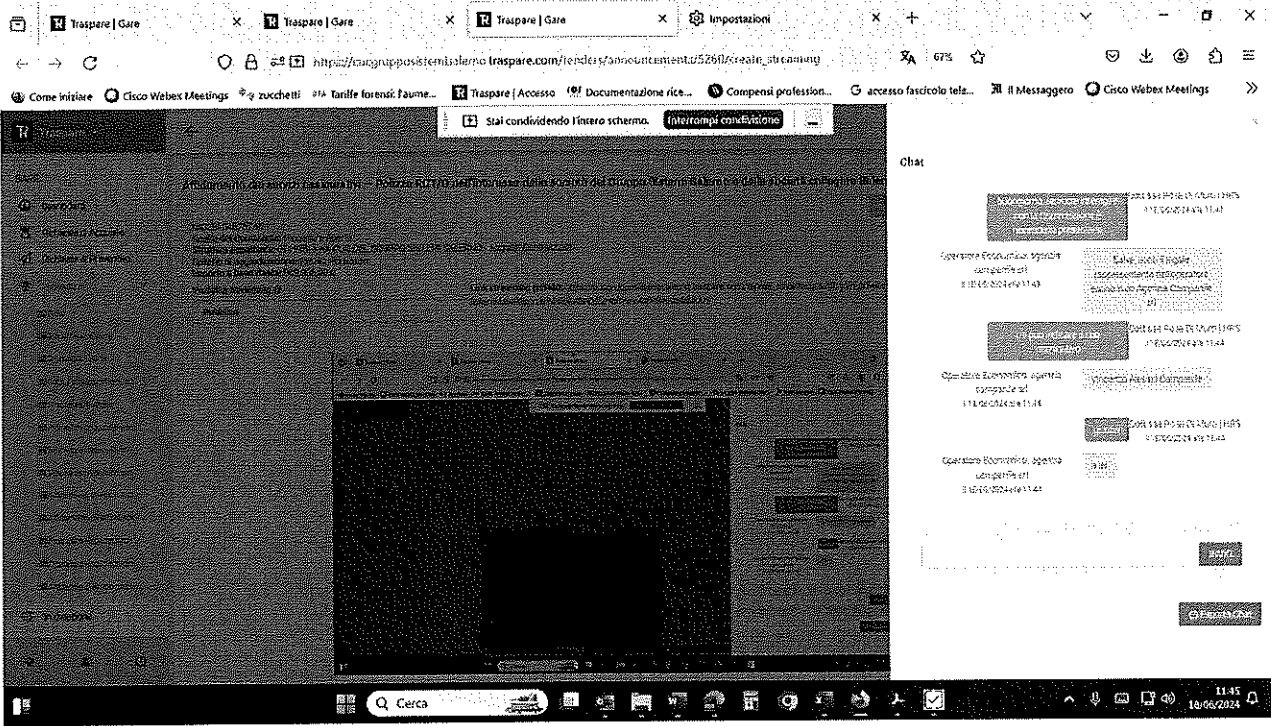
Traspare | Gare
Traspare | Gare
Traspare | Gare
Impostazioni

https://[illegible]traspare.com/tenders/announcements/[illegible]/create_streaming
67%

Come iniziare
Cisco Webex Meetings
zucchetti
Tariffe forensi: l'aume...
Traspare | Accesso
Documentazione rice...
Compensi profession...
accesso fascicolo tele...
Il Messaggero
Cisco Webex Meetings

Stai condividendo l'intero schermo.
Interrompi condivisione

Traspare

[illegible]

Chat

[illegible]
Dott.ssa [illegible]
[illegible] 11:41

Operatore Economico: agenzia campanile srl
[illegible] 11:43
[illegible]

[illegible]
Dott.ssa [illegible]
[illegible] 11:44

Operatore Economico: agenzia campanile srl
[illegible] 11:44
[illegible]

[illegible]
Dott.ssa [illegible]
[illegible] 11:44

Operatore Economico: agenzia campanile srl
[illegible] 11:44
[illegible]

Invia

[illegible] Chat

Cerca

11:45
18/06/2024